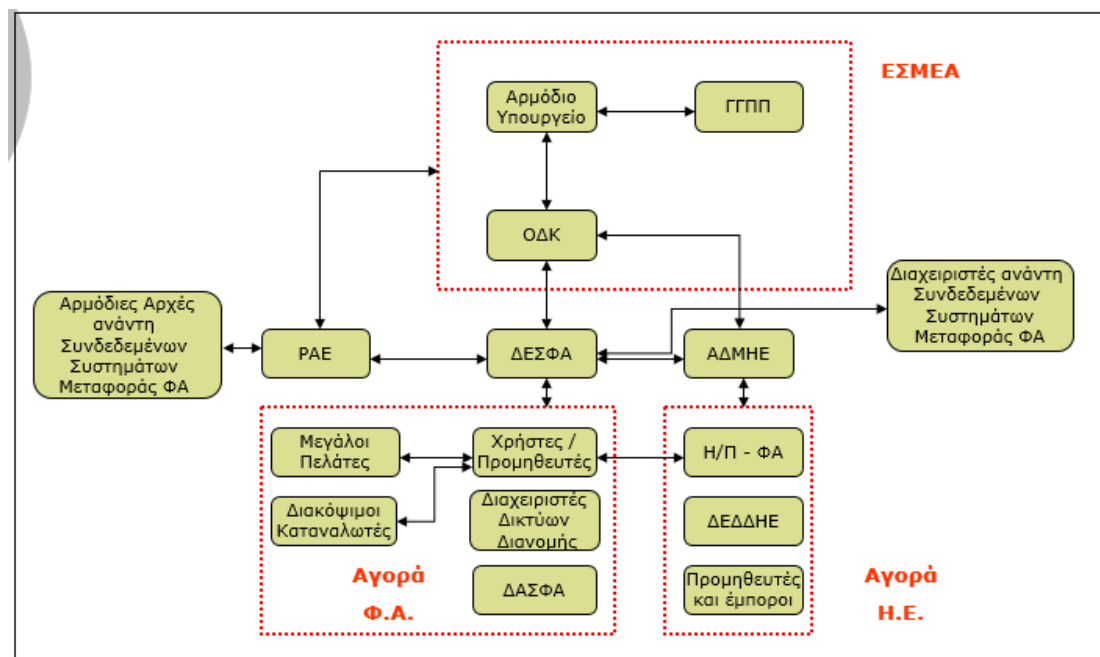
ΕΣΜΕΑ

Αρμόδιο Υπουργείο

ΓΓΠΠ

ΟΔΚ

Διαχειριστές ανάντη Συνδεδεμένων Συστημάτων Μεταφοράς ΦΑ

Αρμόδιες Αρχές ανάντη Συνδεδεμένων Συστημάτων Μεταφοράς ΦΑ

ΡΑΕ

ΔΕΣΦΑ

ΑΔΜΗΕ

Μεγάλοι Πελάτες

Χρήστες / Προμηθευτές

Η/Π - ΦΑ

Διακόψιμοι Καταναλωτές

Διαχειριστές Δικτύων Διανομής

ΔΕΔΔΗΕ

Αγορά Φ.Α.

ΔΑΣΦΑ

Προμηθευτές και έμποροι

Αγορά Η.Ε.